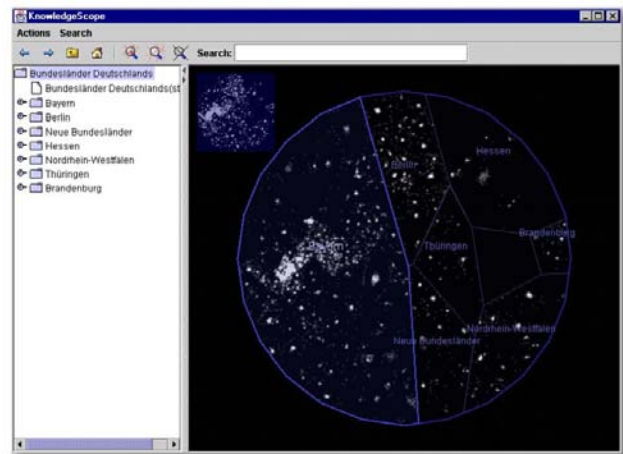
KnowledgeScope

Actions Search

Search:

Bundesländer Deutschlands
Bundesländer Deutschlands(st
Bayern
Berlin
Neue Bundesländer
Hessen
Nordrhein-Westfalen
Thüringen
Brandenburg

Berlin
Hessen
Bayern
Thüringen
Brandenburg
Nordrhein-Westfalen
Neue Bundesländer